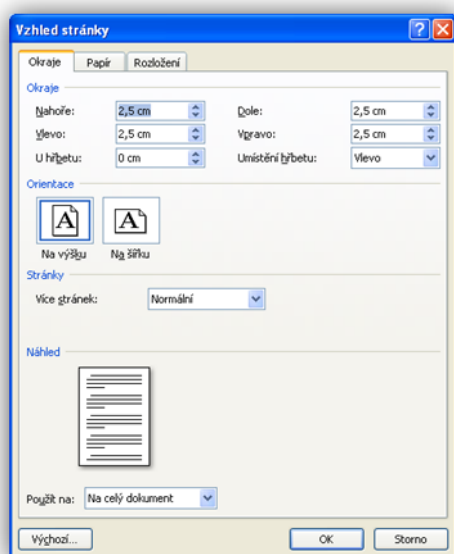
Vzhled stránky

Okraje | Papír | Rozložení

Okraje

Nahoře: 2,5 cm
Dole: 2,5 cm
Vlevo: 2,5 cm
Vpravo: 2,5 cm
U hřbetu: 0 cm
Umístění hřbetu: Vlevo

Orientace

A Na výšku
A Na šířku

Stránky

Více stránek: Normální

Náhled

Použít na: Na celý dokument

Výchozí...
OK
Storno